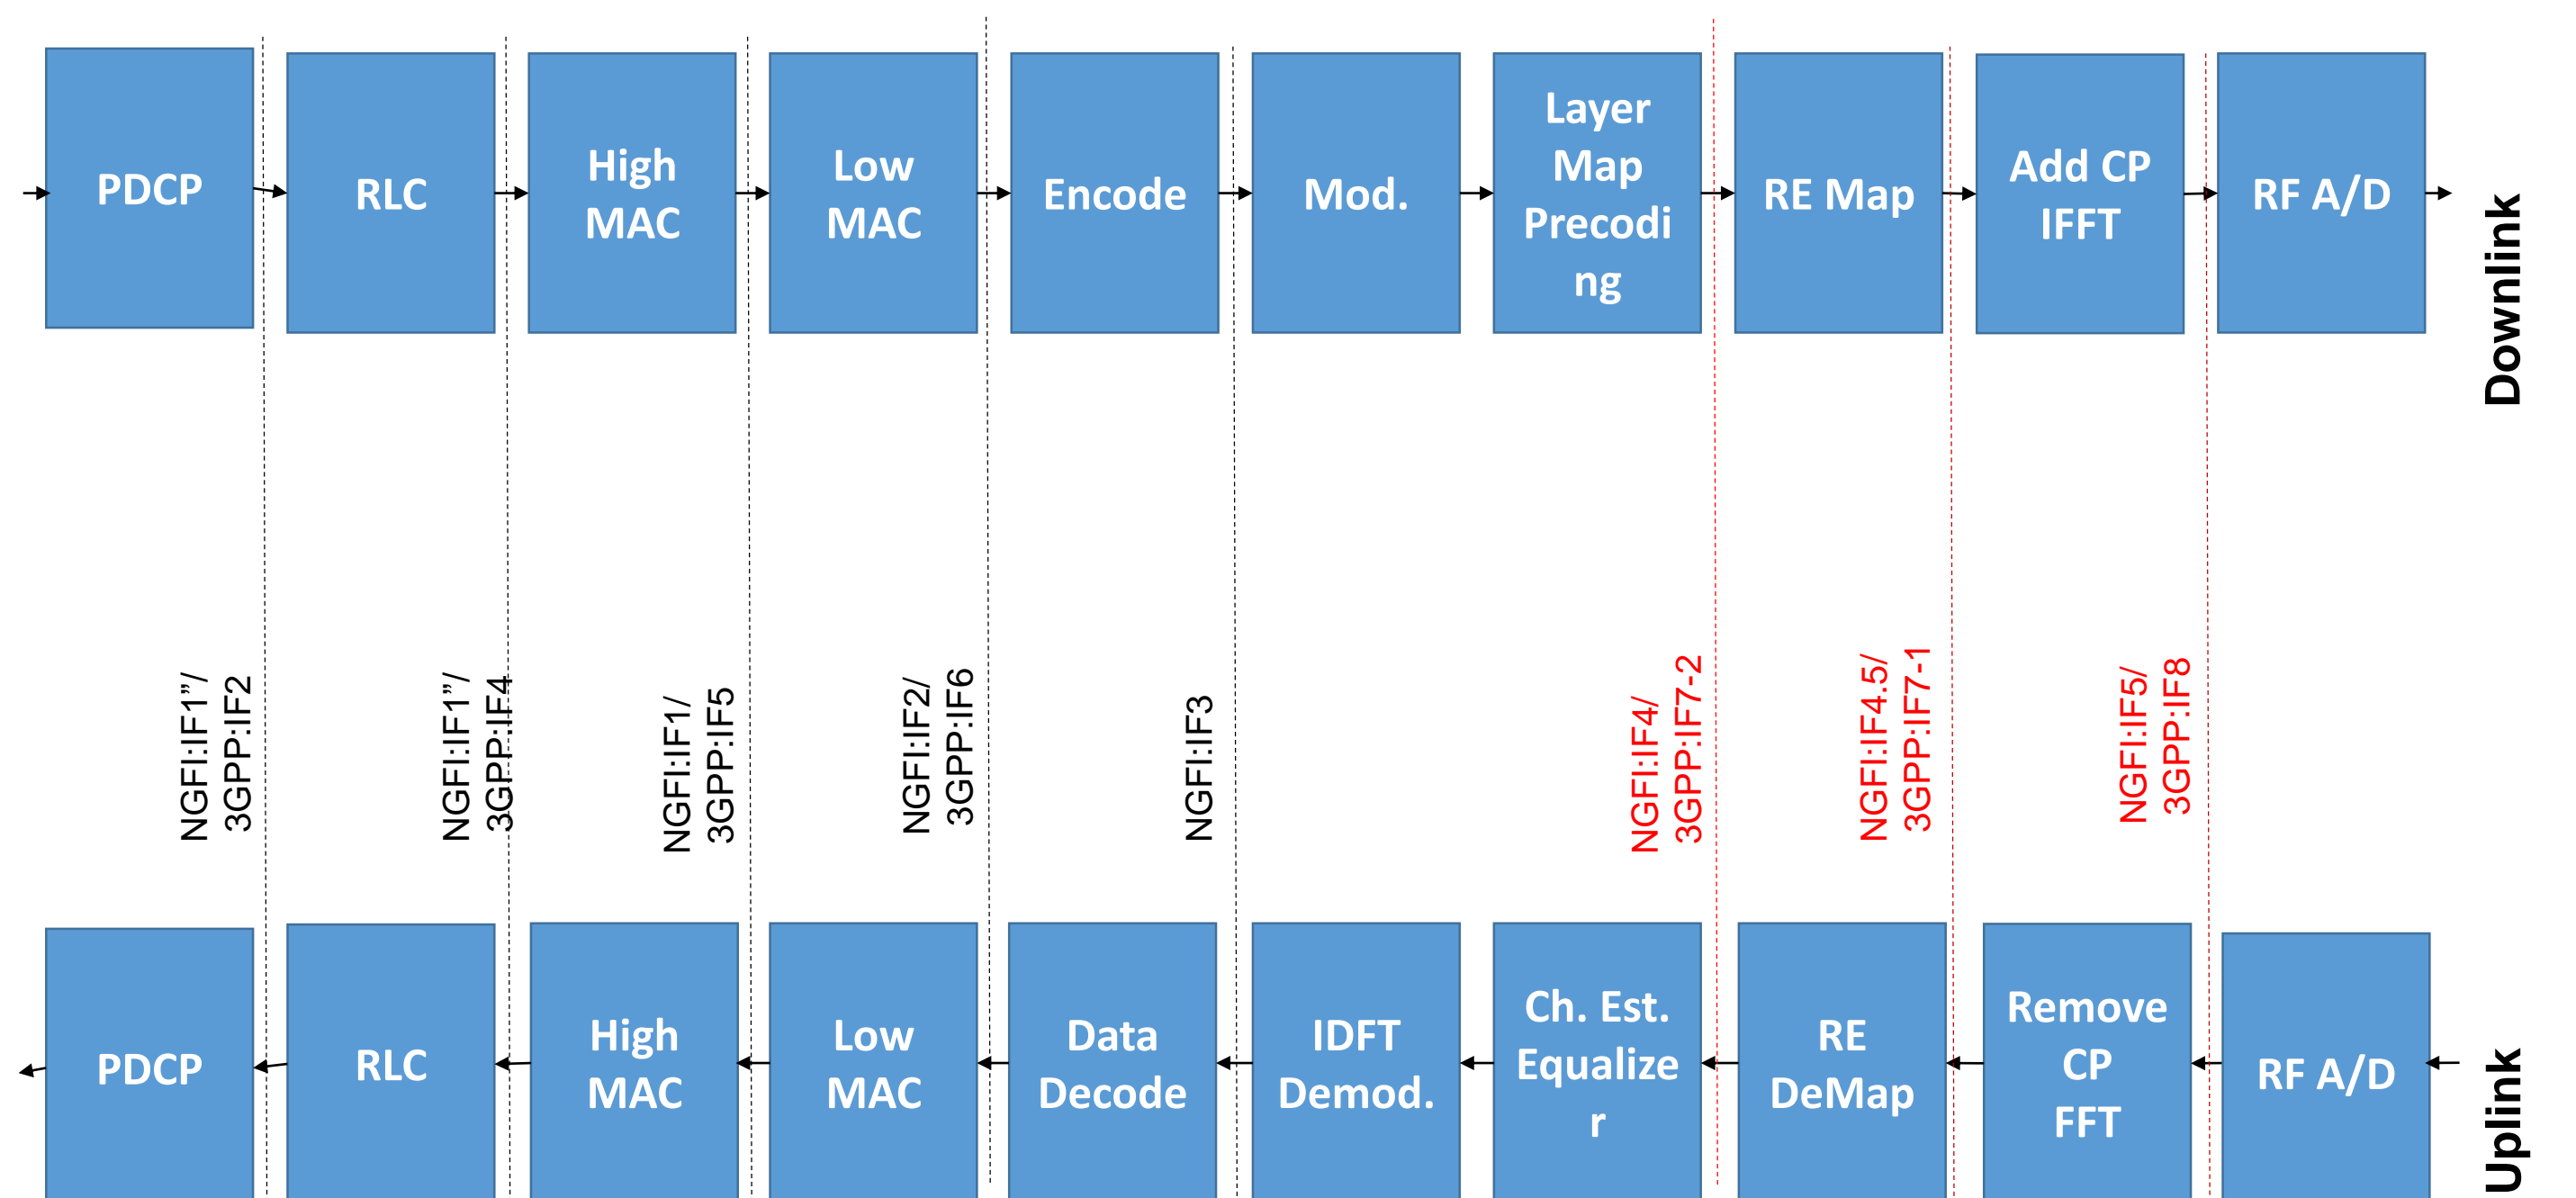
PDCP

RLC

High MAC

Low MAC

Encode

Mod.

Layer Map Precoding

RE Map

Add CP IFFT

RF A/D

Downlink

NGFI:IF1''/ 3GPP:IF2

NGFI:IF1''/ 3GPP:IF4

NGFI:IF1/ 3GPP:IF5

NGFI:IF2/ 3GPP:IF6

NGFI:IF3

NGFI:IF4/ 3GPP:IF7-2

NGFI:IF4.5/ 3GPP:IF7-1

NGFI:IF5/ 3GPP:IF8

PDCP

RLC

High MAC

Low MAC

Data Decode

IDFT Demod.

Ch. Est. Equalizer

RE DeMap

Remove CP FFT

RF A/D

Uplink